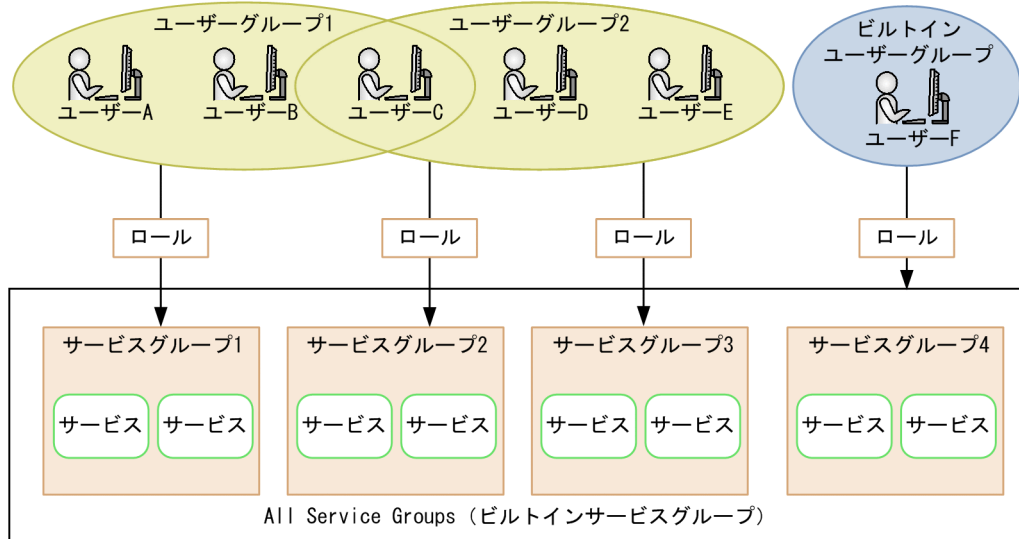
ユーザーグループ1

ユーザーグループ2

ビルトイン
ユーザーグループ

ユーザーA

ユーザーB

ユーザーC

ユーザーD

ユーザーE

ユーザーF

ロール

ロール

ロール

ロール

サービスグループ1

サービス

サービス

サービスグループ2

サービス

サービス

サービスグループ3

サービス

サービス

サービスグループ4

サービス

サービス

All Service Groups (ビルトインサービスグループ)